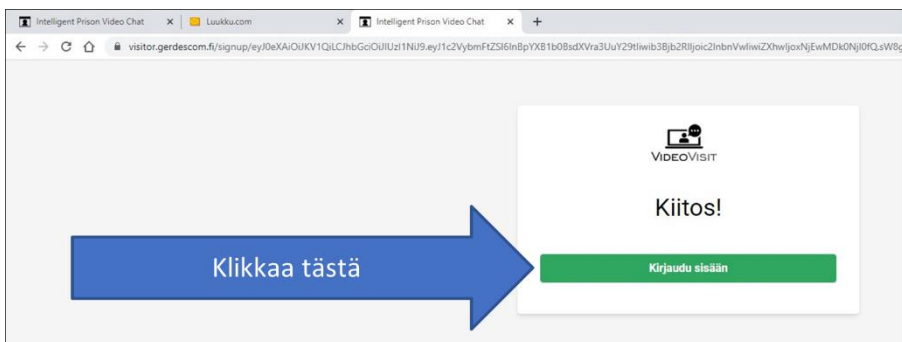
Intelligent Prison Video Chat × | Luukku.com × Intelligent Prison Video Chat × +

visitor.gerdescom.fi/signup/eyJ0eXAiOiJKV1QiLCJhbGciOiJIUzI1NiJ9.eyJ1c2VybmFtZSI6InBpYXB1b08sdXVra3UuY29tIiwib3Bjb2RlIjoic2InbnVwliwiZXhwIjoxNjEwMDk0NjI0fQ.sW8g

VideoVisit

Kiitos!

Klikkaa tästä

Kirjaudu sisään